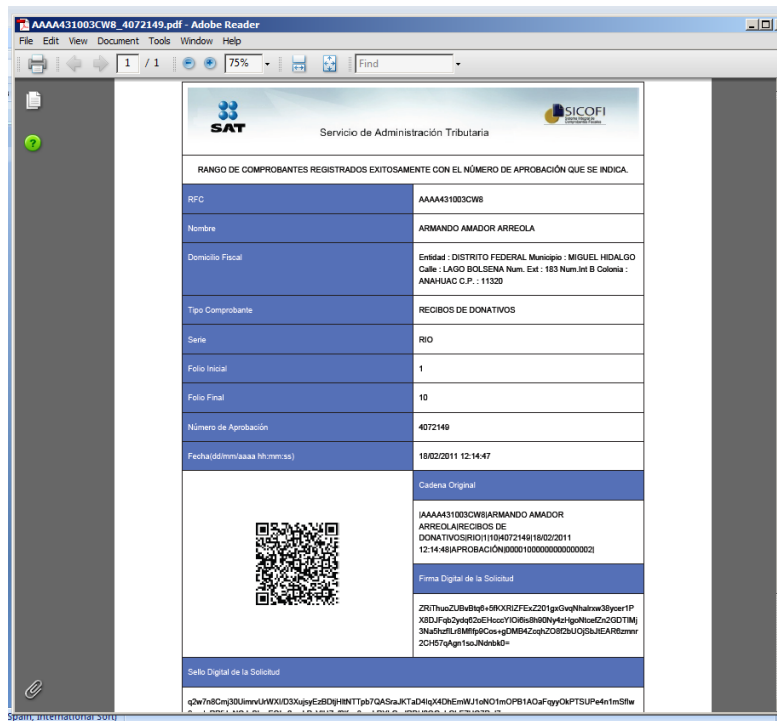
AAAA431003CW8_4072149.pdf - Adobe Reader

File Edit View Document Tools Window Help

1 / 1 75% Find

SAT

SICOFI

Servicio de Administración Tributaria

RANGO DE COMPROBANTES REGISTRADOS EXITOSAMENTE CON EL NÚMERO DE APROBACIÓN QUE SE INDICA.

| RFC | AAAA431003CW8 |
|---|---|
| Nombre | ARMANDO AMADOR ARREOLA |
| Domicilio Fiscal | Entidad : DISTRITO FEDERAL Municipio : MIGUEL HIDALGO Calle : LAGO BOLSENA Num. Ext : 183 Num.Int B Colonia : ANAHUAC C.P. : 11320 |
| Tipo Comprobante | RECIBOS DE DONATIVOS |
| Serie | RIO |
| Folio Inicial | 1 |
| Folio Final | 10 |
| Número de Aprobación | 4072149 |
| Fecha(dd/mm/aaaa hh:mm:ss) | 18/02/2011 12:14:47 |

Cadena Original

|AAAA431003CW8|ARMANDO AMADOR ARREOLA|RECIBOS DE DONATIVOS|RIO|1|10|4072149|18/02/2011 12:14:48|APROBACIÓN|0000100000000000002|

Firma Digital de la Solicitud

ZRiThuoZUBvBtq6+5fKXRIZFExZ201gxGvqNhalrxw38ycer1PX8DJFqb2ydq62oEHcccYIOi6is8h90Ny4zHgoNtcefZn2GDTIMj3Na5hzfILr6Mflfp9Cos+gDMB4ZcqhZO8f2bUOjSbJtEAR6zmnr2CH57qAgn1soJNdnbk0=

Sello Digital de la Solicitud

q2w7n8Cmj30UimrvUrWXI/D3XujsyEzBDtjHltNTTpb7QASraJKTaD4lqX4DhEmWJ1oNO1mOPB1AOaFqyyOkPTSUPe4n1mSflw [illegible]

Spain, International Sort